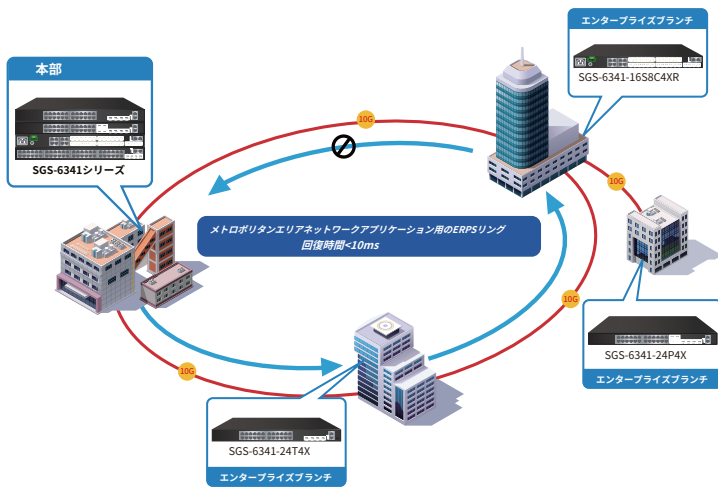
本部

SGS-6341シリーズ

エンタープライズブランチ

SGS-6341-16S8C4XR

10G

10G

10G

10G

メトロポリタンエリアネットワークアプリケーション用のERPSリング
回復時間<10ms

SGS-6341-24P4X

エンタープライズブランチ

SGS-6341-24T4X

エンタープライズブランチ